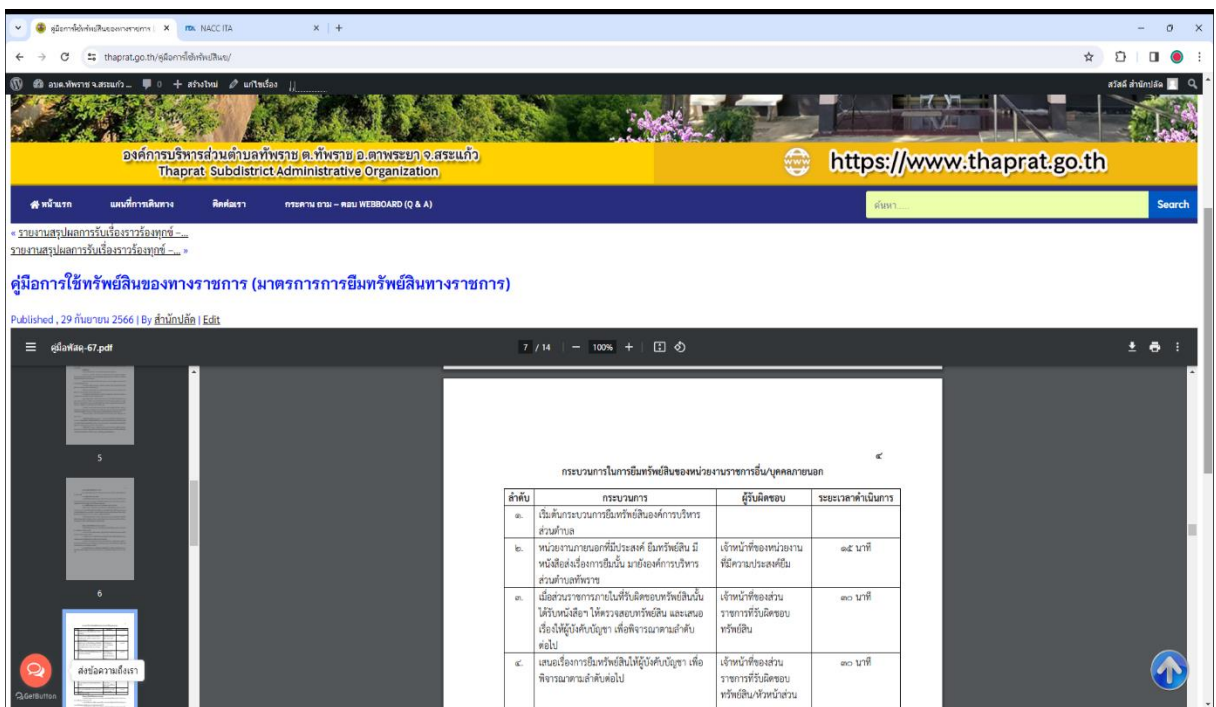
คู่มือการใช้ทรัพย์สินของทางราชการ | × NACC ITA × +

thaprat.go.th/คู่มือการใช้ทรัพย์สินข/

อบต.ทัพราช จ.สระแก้ว... 0 + สร้างใหม่ แก้ไขเรื่อง

สวัสดี สำนักปลัด

องค์การบริหารส่วนตำบลทัพราช ต.ทัพราช อ.ตาพระยา จ.สระแก้ว
Thaprat Subdistrict Administrative Organization

https://www.thaprat.go.th

หน้าแรก แผนที่การเดินทาง ติดต่อเรา กระดาน ถาม – ตอบ WEBBOARD (Q & A)

ค้นหา... Search

« รายงานสรุปผลการรับเรื่องราวร้องทุกข์ –...
รายงานสรุปผลการรับเรื่องราวร้องทุกข์ –... »

คู่มือการใช้ทรัพย์สินของทางราชการ (มาตรการการยืมทรัพย์สินทางราชการ)

Published , 29 กันยายน 2566 | By สำนักปลัด | Edit

คู่มือพัสดุ-67.pdf 7 / 14 | — 100% +

5

6

ส่งข้อความถึงเรา

๔

กระบวนการในการยืมทรัพย์สินของหน่วยงานราชการอื่น/บุคคลภายนอก

| ลำดับ | กระบวนการ | ผู้รับผิดชอบ | ระยะเวลาดำเนินการ |
|---|---|---|---|
| ๑. | เริ่มต้นกระบวนการยืมทรัพย์สินองค์การบริหารส่วนตำบล | | |
| ๒. | หน่วยงานภายนอกที่มีประสงค์ ยืมทรัพย์สิน มีหนังสือส่งเรื่องการยืมนั้น มายังองค์การบริหารส่วนตำบลทัพราช | เจ้าหน้าที่ของหน่วยงานที่มีความประสงค์ยืม | ๑๕ นาที |
| ๓. | เมื่อส่วนราชการภายในที่รับผิดชอบทรัพย์สินนั้นได้รับหนังสือฯ ให้ตรวจสอบทรัพย์สิน และเสนอเรื่องให้ผู้บังคับบัญชา เพื่อพิจารณาตามลำดับต่อไป | เจ้าหน้าที่ของส่วนราชการที่รับผิดชอบทรัพย์สิน | ๓๐ นาที |
| ๔. | เสนอเรื่องการยืมทรัพย์สินให้ผู้บังคับบัญชา เพื่อพิจารณาตามลำดับต่อไป | เจ้าหน้าที่ของส่วนราชการที่รับผิดชอบทรัพย์สิน/หัวหน้าส่วน | ๓๐ นาที |

GetButton